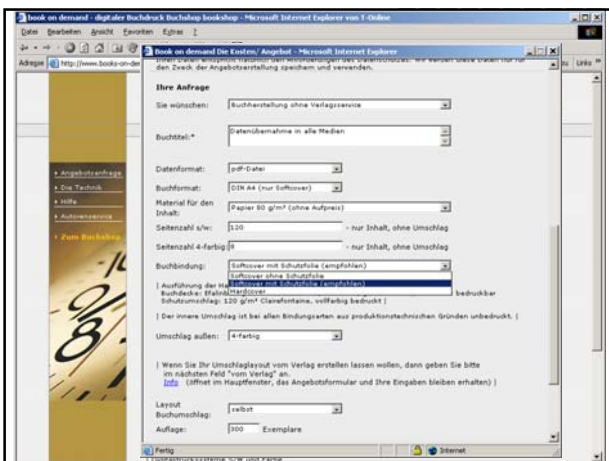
book on demand - digitaler Buchdruck Buchshop bookshop - Microsoft Internet Explorer von T-Online
Datei Bearbeiten Ansicht Favoriten Extras ?
Adresse http://www.books-on-der
Links

Book on demand Die Kosten/ Angebot - Microsoft Internet Explorer
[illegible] für den Zweck der Angebotserstellung speichern und verwenden.

Ihre Anfrage

Sie wünschen: Buchherstellung ohne Verlagsservice

Buchtitel:* Datenübernahme in alle Medien

Datenformat: pdf-Datei

Buchformat: DIN A4 (nur Softcover)

Material für den Inhalt: Papier 80 g/m² (ohne Aufpreis)

Seitenzahl s/w: 120 - nur Inhalt, ohne Umschlag

Seitenzahl 4-farbig: 0 - nur Inhalt, ohne Umschlag

Buchbindung: Softcover mit Schutzfolie (empfohlen)
Softcover ohne Schutzfolie
Softcover mit Schutzfolie (empfohlen)
Hardcover

[ Ausführung der H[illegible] Buchdecke: Efalin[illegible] bedruckbar
Schutzumschlag: 120 g/m² Clairefontaine, vollfarbig bedruckt ]

[ Der innere Umschlag ist bei allen Bindungsarten aus produktionstechnischen Gründen unbedruckt. ]

Umschlag außen: 4-farbig

[ Wenn Sie Ihr Umschlaglayout vom Verlag erstellen lassen wollen, dann geben Sie bitte im nächsten Feld "vom Verlag" an.
Info (öffnet im Hauptfenster, das Angebotsformular und Ihre Eingaben bleiben erhalten) ]

Layout Buchumschlag: selbst

Auflage: 300 Exemplare

Angebotsanfrage
Die Technik
Hilfe
Autorenservice
Zum Buchshop

Fertig
Internet